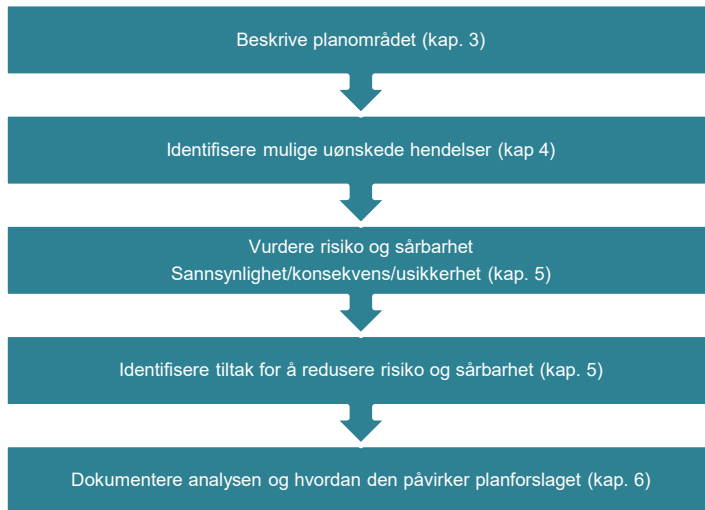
Beskrive planområdet (kap. 3)

Identifisere mulige uønskede hendelser (kap 4)

Vurdere risiko og sårbarhet
Sannsynlighet/konsekvens/usikkerhet (kap. 5)

Identifisere tiltak for å redusere risiko og sårbarhet (kap. 5)

Dokumentere analysen og hvordan den påvirker planforslaget (kap. 6)